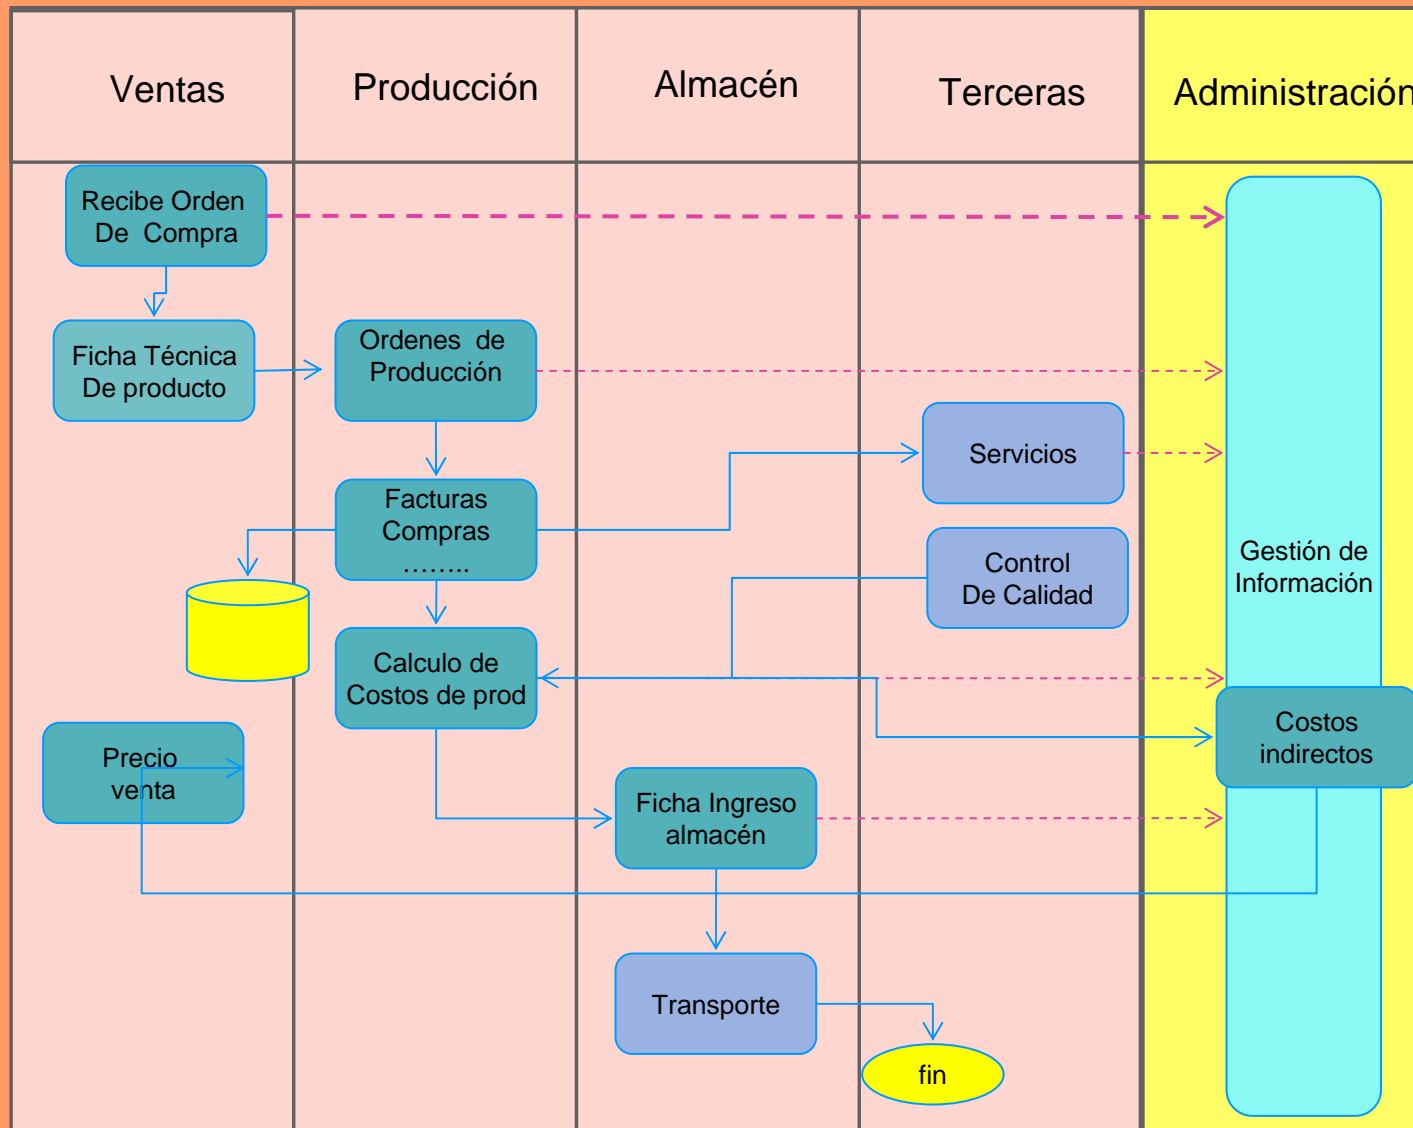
Ventas

Producción

Almacén

Terceras

Administración

Recibe Orden De Compra

Ficha Técnica De producto

Ordenes de Producción

Servicios

Facturas Compras ……..

Control De Calidad

Gestión de Información

Calculo de Costos de prod

Costos indirectos

Precio venta

Ficha Ingreso almacén

Transporte

fin